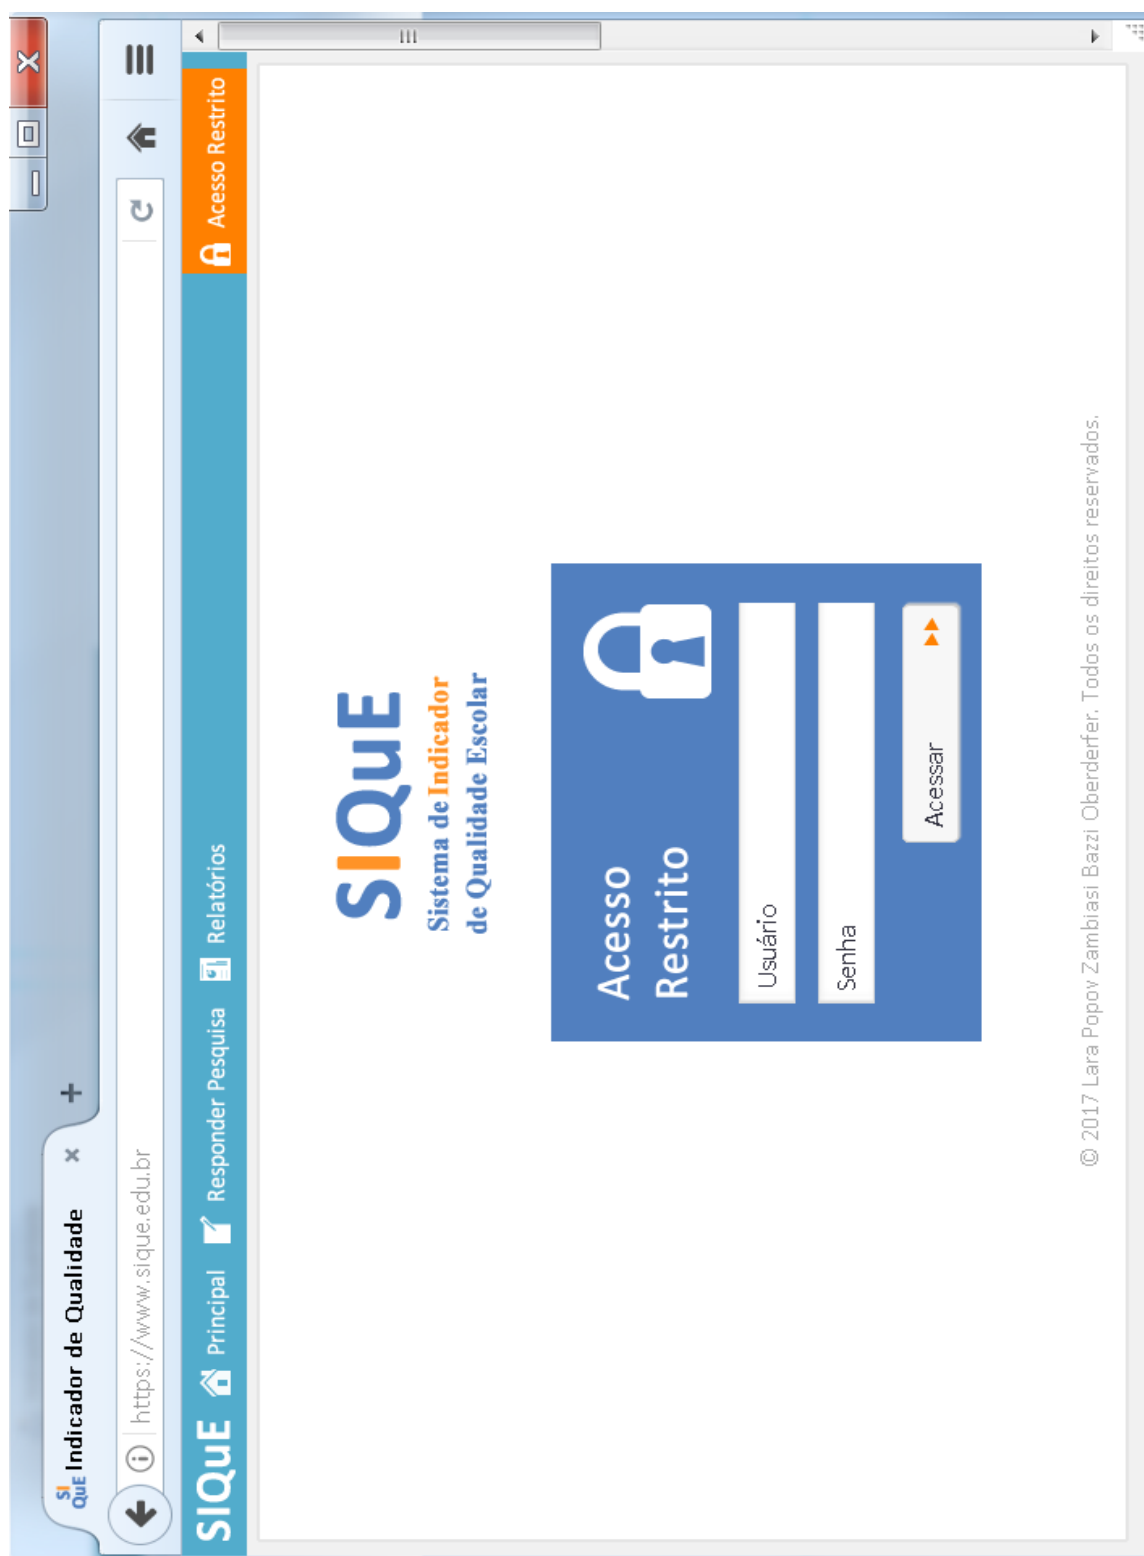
Indicador de Qualidade ×
+
https://www.sique.edu.br
SIQUE Principal Responder Pesquisa Relatórios
Acesso Restrito

SIQUE
Sistema de Indicador de Qualidade Escolar

Acesso Restrito
Usuário
Senha
Acessar

© 2017 Lara Popov Zambiasi Bazzi Oberderfer. Todos os direitos reservados.